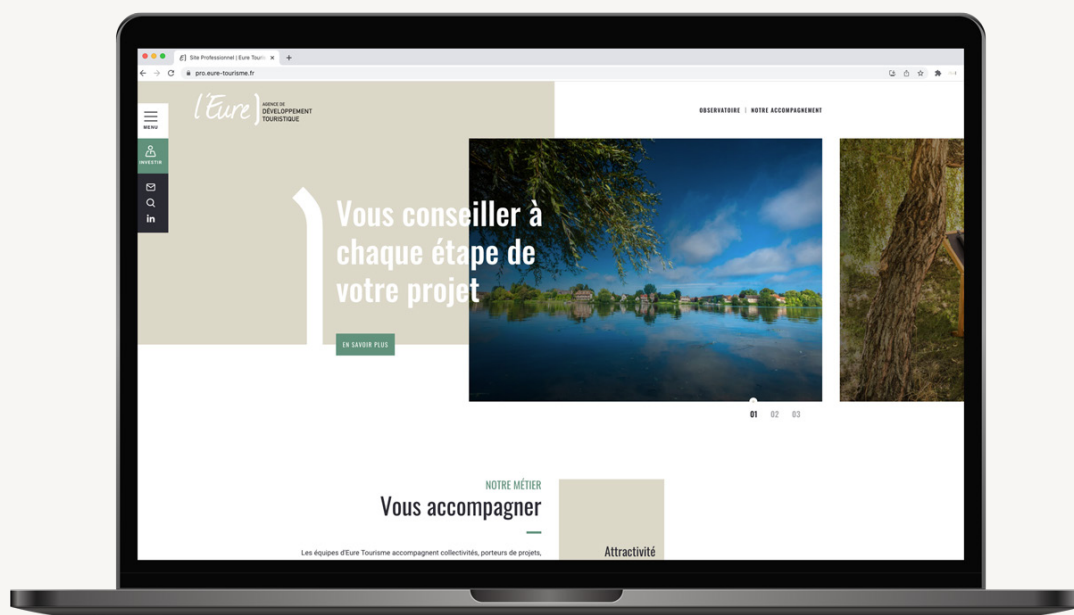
Site Professionnel | Eure Touris ×

pro.eure-tourisme.fr

l'Eure

AGENCE DE DÉVELOPPEMENT TOURISTIQUE

MENU

INVESTIR

OBSERVATOIRE | NOTRE ACCOMPAGNEMENT

Vous conseiller à chaque étape de votre projet

EN SAVOIR PLUS

01 02 03

NOTRE MÉTIER

Vous accompagner

Les équipes d'Eure Tourisme accompagnent collectivités, porteurs de projets,

Attractivité